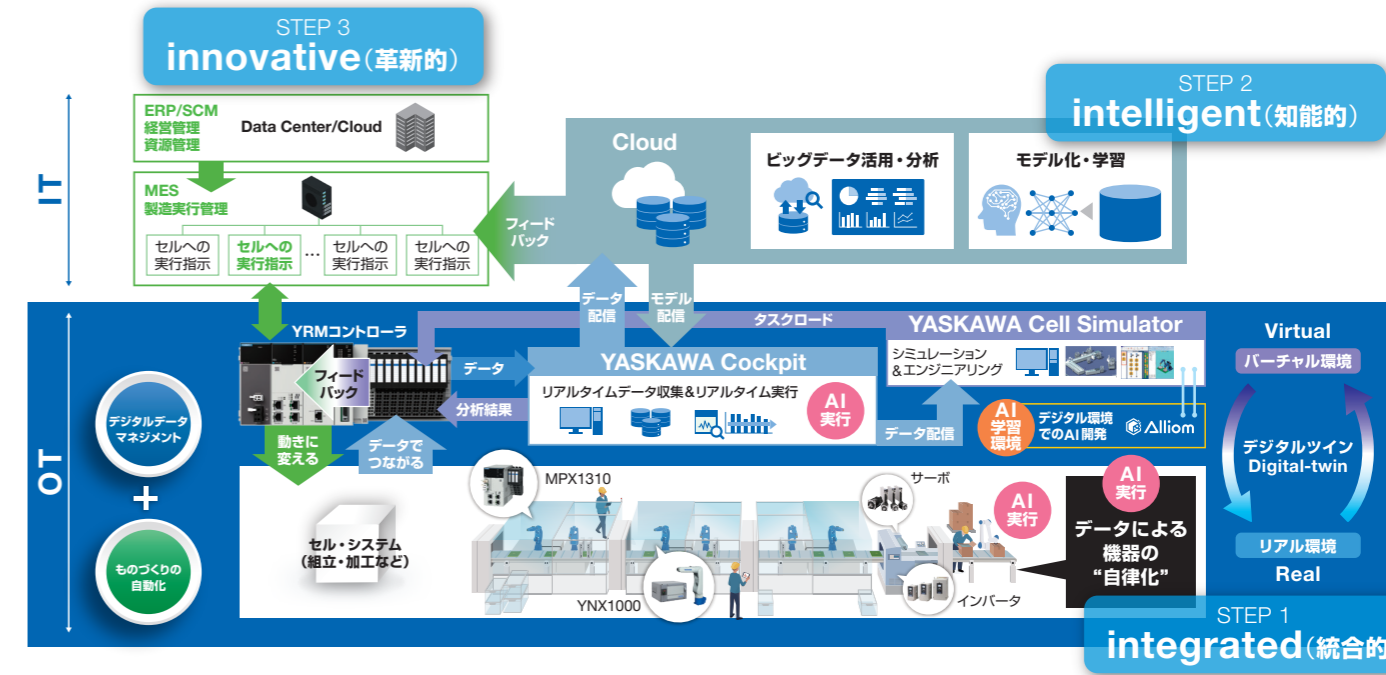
STEP 3
innovative（革新的）

STEP 2
intelligent（知能的）

IT

ERP/SCM
経営管理
資源管理

Data Center/Cloud

MES
製造実行管理

セルへの実行指示
セルへの実行指示
…
セルへの実行指示
セルへの実行指示

フィードバック

Cloud

ビッグデータ活用・分析

モデル化・学習

データ配信

モデル配信

タスクロード

YRMコントローラ

フィードバック

データ

分析結果

YASKAWA Cockpit

リアルタイムデータ収集&リアルタイム実行

AI
実行

YASKAWA Cell Simulator

シミュレーション&エンジニアリング

データ配信

AI
学習
環境

デジタル環境でのAI開発

Alliom

Virtual
バーチャル環境

デジタルツイン
Digital-twin

リアル環境
Real

OT

デジタルデータマネジメント
+
ものづくりの自動化

動きに変える

データでつながる

セル・システム
（組立・加工など）

MPX1310

YNX1000

サーボ

AI
実行

AI
実行

データによる機器の“自律化”

インバータ

STEP 1
integrated（統合的